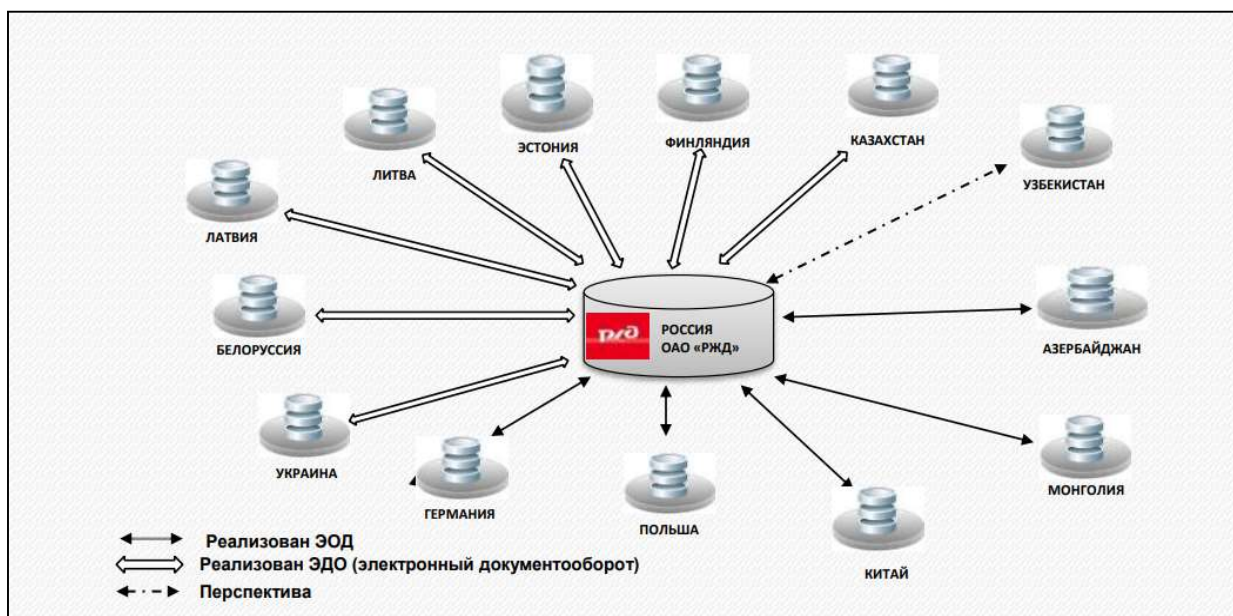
ЛИТВА

ЭСТОНИЯ

ФИНЛЯНДИЯ

КАЗАХСТАН

УЗБЕКИСТАН

ЛАТВИЯ

БЕЛОРУССИЯ

РЖД

РОССИЯ
ОАО «РЖД»

АЗЕРБАЙДЖАН

УКРАИНА

ГЕРМАНИЯ

ПОЛЬША

КИТАЙ

МОНГОЛИЯ

Реализован ЭОД

Реализован ЭДО (электронный документооборот)

Перспектива